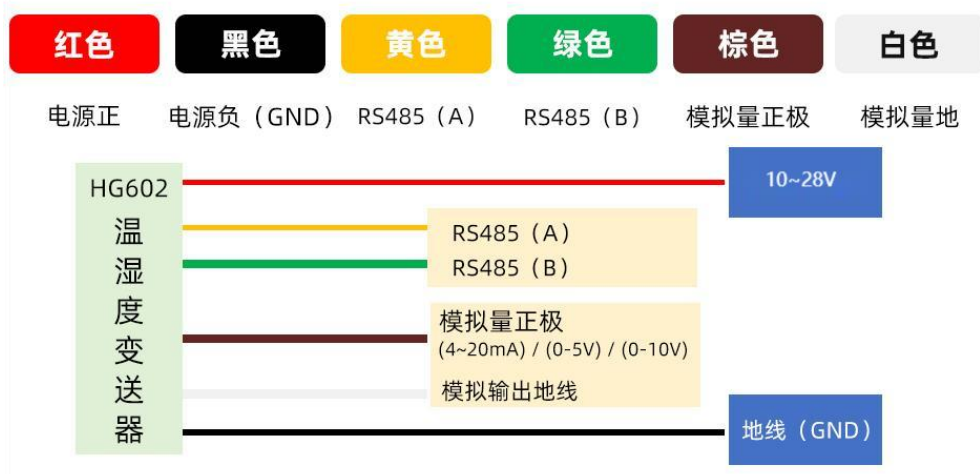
红色 黑色 黄色 绿色 棕色 白色

电源正 电源负（GND） RS485（A） RS485（B） 模拟量正极 模拟量地

HG602
温
湿
度
变
送
器

10~28V

RS485（A）
RS485（B）

模拟量正极
(4~20mA) / (0-5V) / (0-10V)

模拟输出地线

地线（GND）